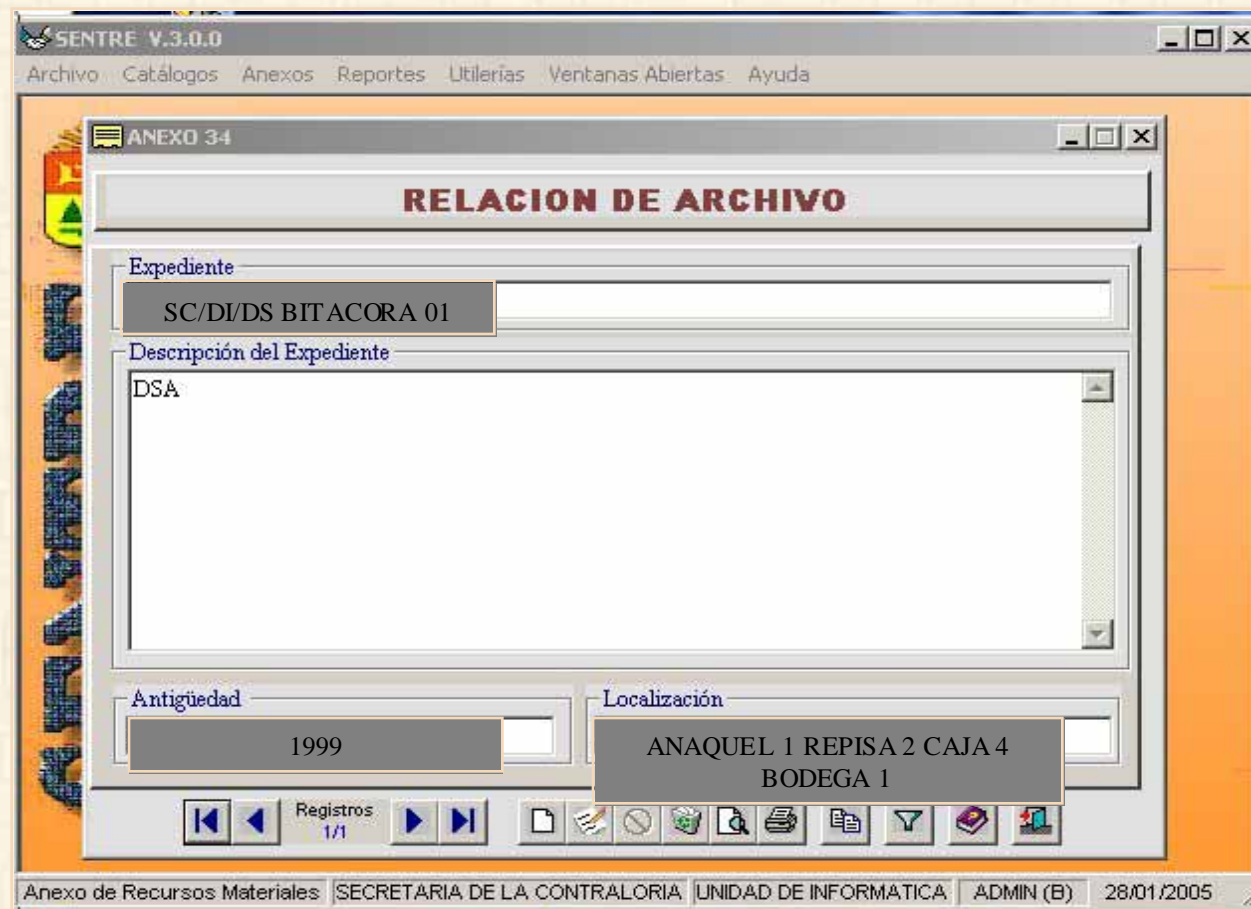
SENTRE V.3.0.0

Archivo Catálogos Anexos Reportes Utilerías Ventanas Abiertas Ayuda

ANEXO 34

RELACION DE ARCHIVO

Expediente

SC/DI/DS BITACORA 01

Descripción del Expediente

DSA

Antigüedad

1999

Localización

ANAQUEL 1 REPISA 2 CAJA 4 BODEGA 1

Registros 1/1

Anexo de Recursos Materiales | SECRETARIA DE LA CONTRALORIA | UNIDAD DE INFORMATICA | ADMIN (B) | 28/01/2005